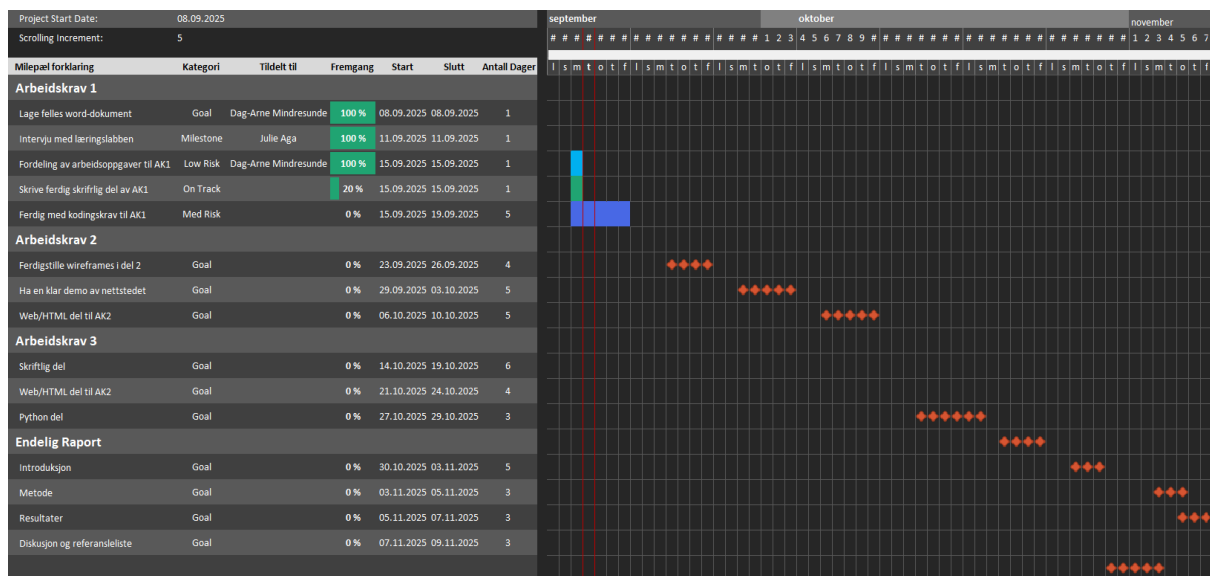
Project Start Date: 08.09.2025
Scrolling Increment: 5

| Milepæl forklaring | Kategori | Tildelt til | Fremgang | Start | Slutt | Antall Dager |
|---|---|---|---|---|---|---|
| **Arbeidskrav 1** | | | | | | |
| Lage felles word-dokument | Goal | Dag-Arne Mindresunde | 100 % | 08.09.2025 | 08.09.2025 | 1 |
| Intervju med læringslabben | Milestone | Julie Aga | 100 % | 11.09.2025 | 11.09.2025 | 1 |
| Fordeling av arbeidsoppgaver til AK1 | Low Risk | Dag-Arne Mindresunde | 100 % | 15.09.2025 | 15.09.2025 | 1 |
| Skrive ferdig skrifrlig del av AK1 | On Track | | 20 % | 15.09.2025 | 15.09.2025 | 1 |
| Ferdig med kodingskrav til AK1 | Med Risk | | 0 % | 15.09.2025 | 19.09.2025 | 5 |
| **Arbeidskrav 2** | | | | | | |
| Ferdigstille wireframes i del 2 | Goal | | 0 % | 23.09.2025 | 26.09.2025 | 4 |
| Ha en klar demo av nettstedet | Goal | | 0 % | 29.09.2025 | 03.10.2025 | 5 |
| Web/HTML del til AK2 | Goal | | 0 % | 06.10.2025 | 10.10.2025 | 5 |
| **Arbeidskrav 3** | | | | | | |
| Skriftlig del | Goal | | 0 % | 14.10.2025 | 19.10.2025 | 6 |
| Web/HTML del til AK2 | Goal | | 0 % | 21.10.2025 | 24.10.2025 | 4 |
| Python del | Goal | | 0 % | 27.10.2025 | 29.10.2025 | 3 |
| **Endelig Raport** | | | | | | |
| Introduksjon | Goal | | 0 % | 30.10.2025 | 03.11.2025 | 5 |
| Metode | Goal | | 0 % | 03.11.2025 | 05.11.2025 | 3 |
| Resultater | Goal | | 0 % | 05.11.2025 | 07.11.2025 | 3 |
| Diskusjon og referansleliste | Goal | | 0 % | 07.11.2025 | 09.11.2025 | 3 |

september oktober november
# # # # # # # # # # # # # # # # # # # # # # 1 2 3 4 5 6 7 8 9 # # # # # # # # # # # # # # # # # # # # # # 1 2 3 4 5 6 7
l s m t o t f l s m t o t f l s m t o t f l s m t o t f l s m t o t f l s m t o t f l s m t o t f l s m t o t f l s m t o t f